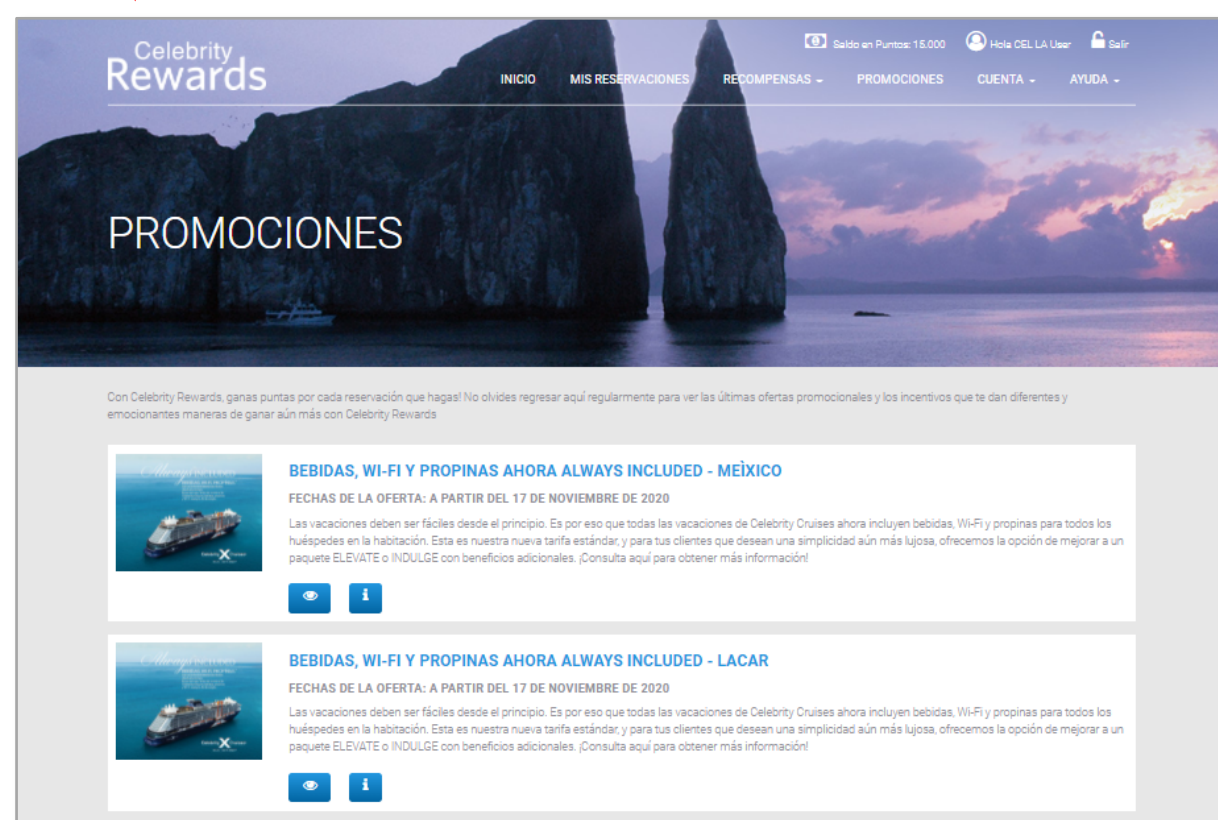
Celebrity Rewards

Saldo en Puntos: 15.000   Hola CEL LA User   Salir

INICIO   MIS RESERVACIONES   RECOMPENSAS ▾   PROMOCIONES   CUENTA ▾   AYUDA ▾

PROMOCIONES

Con Celebrity Rewards, ganas puntas por cada reservación que hagas! No olvides regresar aquí regularmente para ver las últimas ofertas promocionales y los incentivos que te dan diferentes y emocionantes maneras de ganar aún más con Celebrity Rewards

BEBIDAS, WI-FI Y PROPINAS AHORA ALWAYS INCLUDED - MEÌXICO

FECHAS DE LA OFERTA: A PARTIR DEL 17 DE NOVIEMBRE DE 2020

Las vacaciones deben ser fáciles desde el principio. Es por eso que todas las vacaciones de Celebrity Cruises ahora incluyen bebidas, Wi-Fi y propinas para todos los huéspedes en la habitación. Esta es nuestra nueva tarifa estándar, y para tus clientes que desean una simplicidad aún más lujosa, ofrecemos la opción de mejorar a un paquete ELEVATE o INDULGE con beneficios adicionales. ¡Consulta aquí para obtener más información!

BEBIDAS, WI-FI Y PROPINAS AHORA ALWAYS INCLUDED - LACAR

FECHAS DE LA OFERTA: A PARTIR DEL 17 DE NOVIEMBRE DE 2020

Las vacaciones deben ser fáciles desde el principio. Es por eso que todas las vacaciones de Celebrity Cruises ahora incluyen bebidas, Wi-Fi y propinas para todos los huéspedes en la habitación. Esta es nuestra nueva tarifa estándar, y para tus clientes que desean una simplicidad aún más lujosa, ofrecemos la opción de mejorar a un paquete ELEVATE o INDULGE con beneficios adicionales. ¡Consulta aquí para obtener más información!